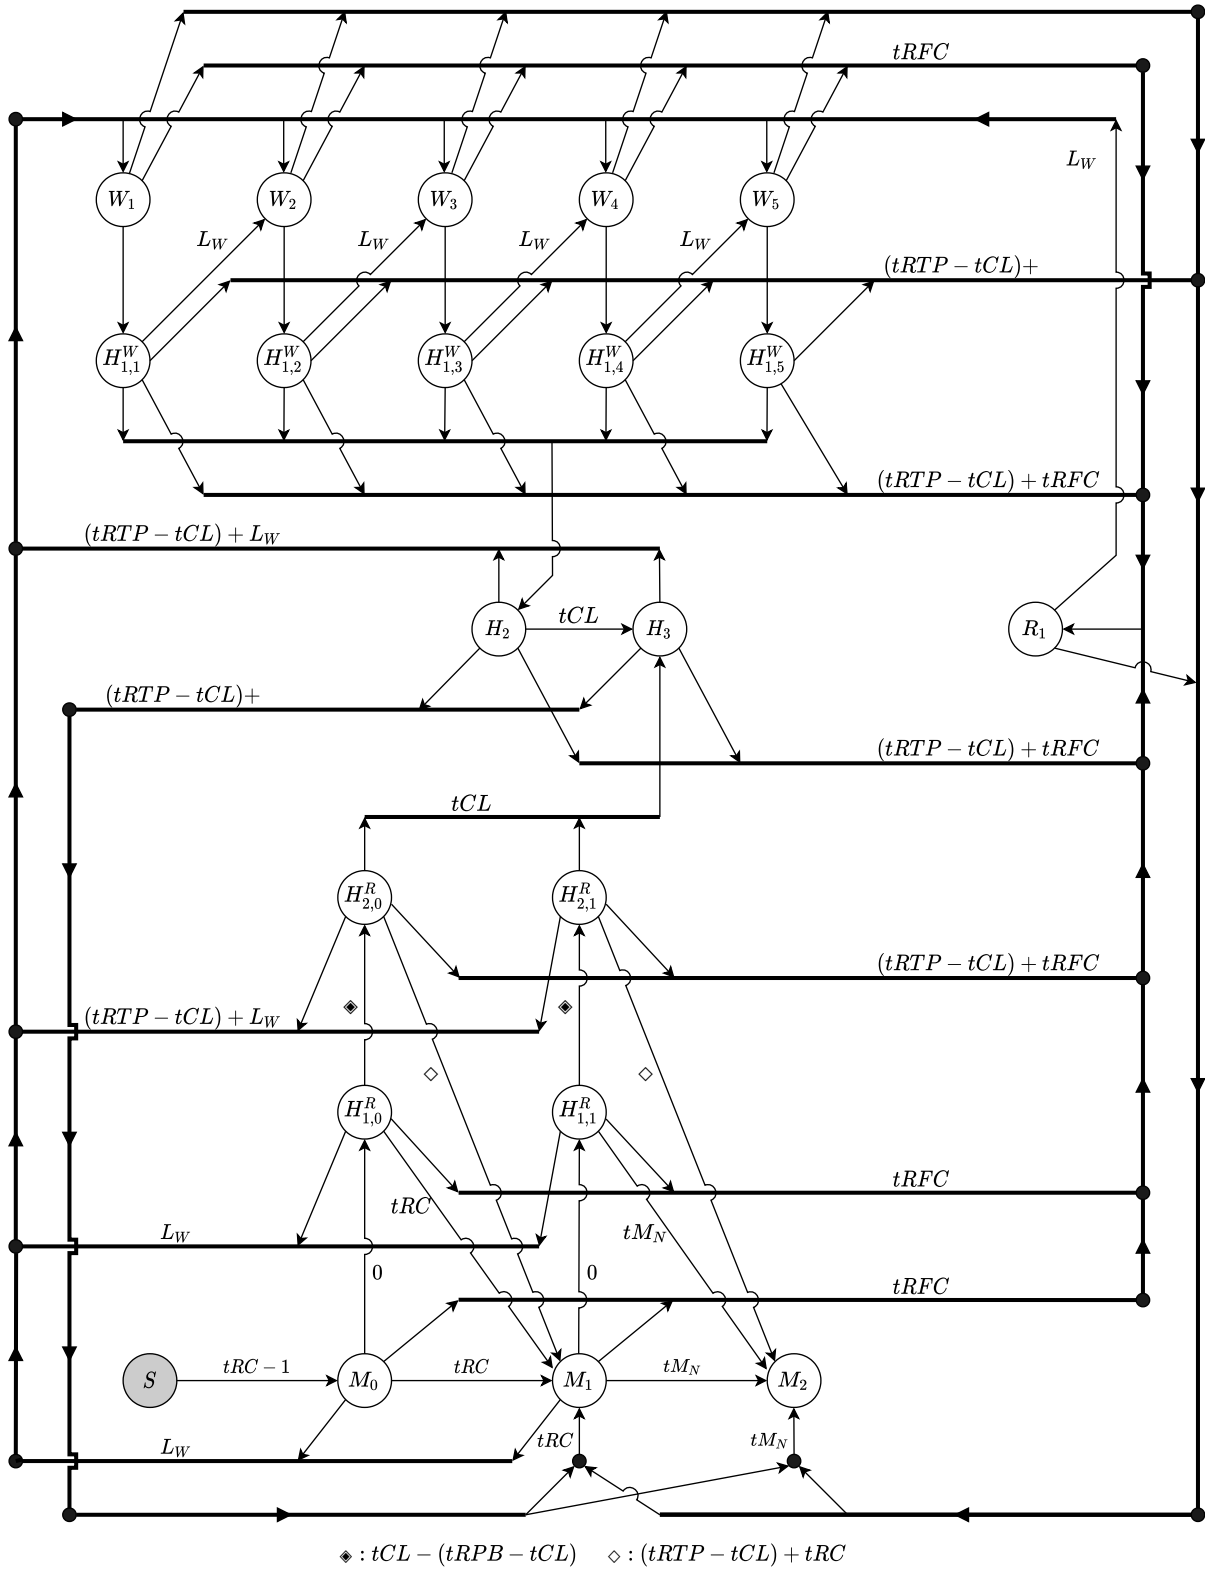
$tRFC$

$L_W$

$W_1$ $W_2$ $W_3$ $W_4$ $W_5$

$L_W$ $L_W$ $L_W$ $L_W$

$(tRTP-tCL)+$

$H^W_{1,1}$ $H^W_{1,2}$ $H^W_{1,3}$ $H^W_{1,4}$ $H^W_{1,5}$

$(tRTP-tCL)+tRFC$

$(tRTP-tCL)+L_W$

$H_2$ $tCL$ $H_3$

$R_1$

$(tRTP-tCL)+$

$(tRTP-tCL)+tRFC$

$tCL$

$H^R_{2,0}$ $H^R_{2,1}$

$(tRTP-tCL)+tRFC$

$(tRTP-tCL)+L_W$

◈ ◈

◇ ◇

$H^R_{1,0}$ $H^R_{1,1}$

$tRFC$

$tRC$ $tM_N$

$L_W$

$0$ $0$

$tRFC$

$S$ $tRC-1$ $M_0$ $tRC$ $M_1$ $tM_N$ $M_2$

$L_W$ $tRC$ $tM_N$

◈ $: tCL-(tRPB-tCL)$ ◇ $: (tRTP-tCL)+tRC$